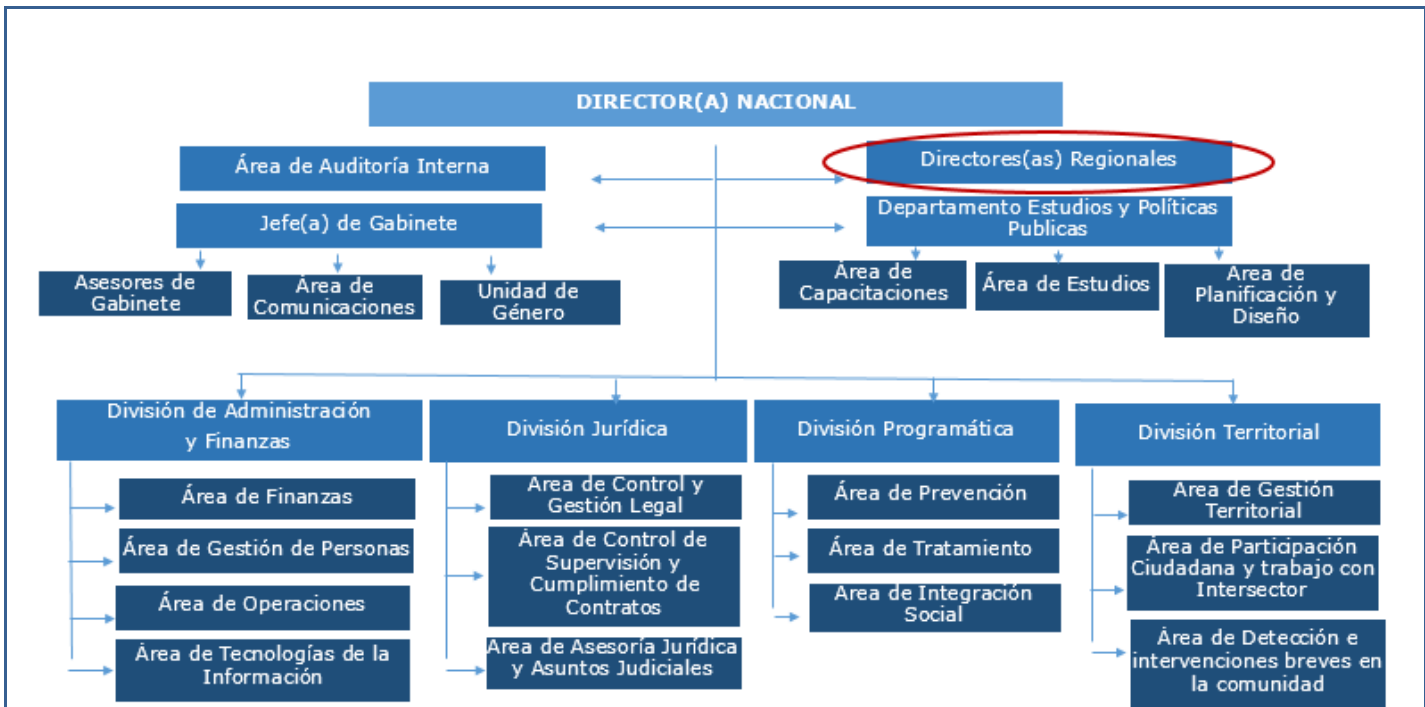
DIRECTOR(A) NACIONAL

Área de Auditoría Interna

Jefe(a) de Gabinete

Asesores de Gabinete

Área de Comunicaciones

Unidad de Género

Directores(as) Regionales

Departamento Estudios y Políticas Publicas

Área de Capacitaciones

Área de Estudios

Área de Planificación y Diseño

División de Administración y Finanzas

Área de Finanzas

Área de Gestión de Personas

Área de Operaciones

Área de Tecnologías de la Información

División Jurídica

Área de Control y Gestión Legal

Área de Control de Supervisión y Cumplimiento de Contratos

Área de Asesoría Jurídica y Asuntos Judiciales

División Programática

Área de Prevención

Área de Tratamiento

Área de Integración Social

División Territorial

Área de Gestión Territorial

Área de Participación Ciudadana y trabajo con Intersector

Área de Detección e intervenciones breves en la comunidad